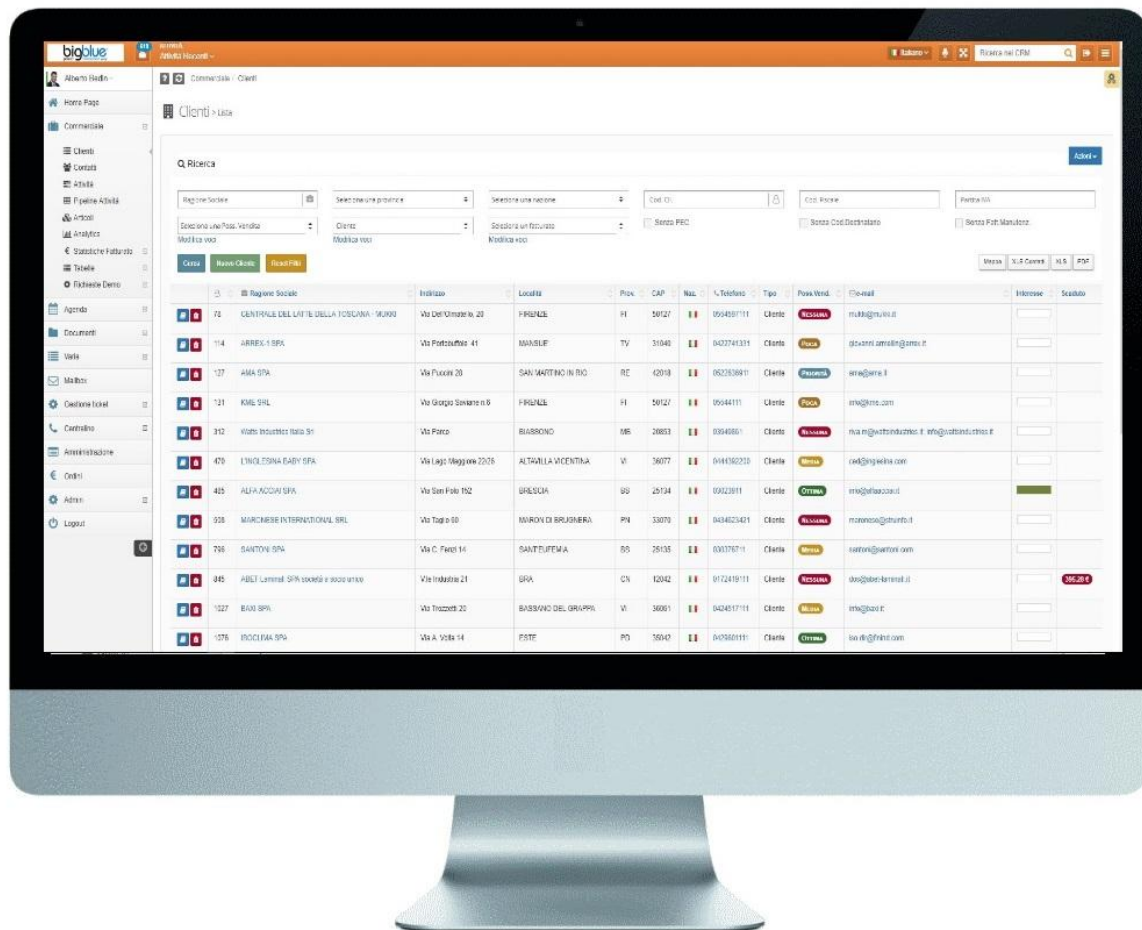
bigblue

Attività Recenti

Italiano

Ricerca nel CRM

Alberto Bedin

Home Page

Commerciale

Clienti

Contatti

Attività

Pipeline Attività

Articoli

Analytics

Statistiche Fatturato

Tabelle

Richieste Demo

Agenda

Documenti

Varie

Mailbox

Gestione ticket

Centralino

Amministrazione

Ordini

Admin

Logout

Commerciale / Clienti

Clienti > Lista

Azioni

Ricerca

Ragione Sociale | Seleziona una provincia | Seleziona una nazione | Cod. Cli. | Cod. Fiscale | Partita IVA

Seleziona una Poss. Vendita | Cliente | Seleziona un fatturato | Senza PEC | Senza Cod.Destinatario | Senza Patt.Manutenz.

Modifica voci | Modifica voci | Modifica voci

Cerca | Nuovo Cliente | Reset Filtri

Mappa | XLS Contatti | XLS | PDF

| | ID | Ragione Sociale | Indirizzo | Località | Prov. | CAP | Naz. | Telefono | Tipo | Poss.Vend. | E-mail | Interesse | Scaduto |
|---|---|---|---|---|---|---|---|---|---|---|---|---|---|
| | 78 | CENTRALE DEL LATTE DELLA TOSCANA - MUKKI | Via Dell'Olmatello, 20 | FIRENZE | FI | 50127 | | 0554597111 | Cliente | NESSUNA | mukki@mukki.it | | |
| | 114 | ARREX 1 SPA | Via Portobuffolè 41 | MANSUÈ | TV | 31040 | | 0422741331 | Cliente | POCA | giovanni.armellin@arrex.it | | |
| | 127 | AMA SPA | Via Puccini 28 | SAN MARTINO IN RIO | RE | 42018 | | 0522636911 | Cliente | PRIORITÀ | ama@ama.it | | |
| | 131 | KME SRL | Via Giorgio Saviane n.6 | FIRENZE | FI | 50127 | | 05544111 | Cliente | POCA | info@kme.com | | |
| | 312 | Watts Industries Italia Srl | Via Porro | BIASSONO | MB | 20853 | | 03949861 | Cliente | NESSUNA | riva.m@wattsindustries.it; info@wattsindustries.it | | |
| | 470 | L'INGLESINA BABY SPA | Via Lago Maggiore 22/28 | ALTAVILLA VICENTINA | VI | 36077 | | 0444392200 | Cliente | MEDIA | ced@inglesina.com | | |
| | 485 | ALFA ACCIAI SPA | Via San Polo 152 | BRESCIA | BS | 25134 | | 03023911 | Cliente | OTTIMA | info@alfaacciai.it | | |
| | 508 | MARONESE INTERNATIONAL SRL | Via Taglio 60 | MARON DI BRUGNERA | PN | 33070 | | 0434623421 | Cliente | NESSUNA | maronese@tahumfo.it | | |
| | 796 | SANTONI SPA | Via C. Fenzi 14 | SANT'EUFEMIA | BS | 25135 | | 030376711 | Cliente | MEDIA | santoni@santoni.com | | |
| | 845 | ABET Laminati SPA società a socio unico | V.le Industria 21 | BRA | CN | 12042 | | 0172419111 | Cliente | NESSUNA | abet@abet-laminati.it | | 395,28 € |
| | 1227 | BAXI SPA | Via Trozzetti 20 | BASSANO DEL GRAPPA | VI | 36061 | | 0424517111 | Cliente | MEDIA | info@baxi.it | | |
| | 1376 | ISOCLIMA SPA | Via A. Volta 14 | ESTE | PD | 35042 | | 0429600111 | Cliente | OTTIMA | iso.dir@finind.com | | |